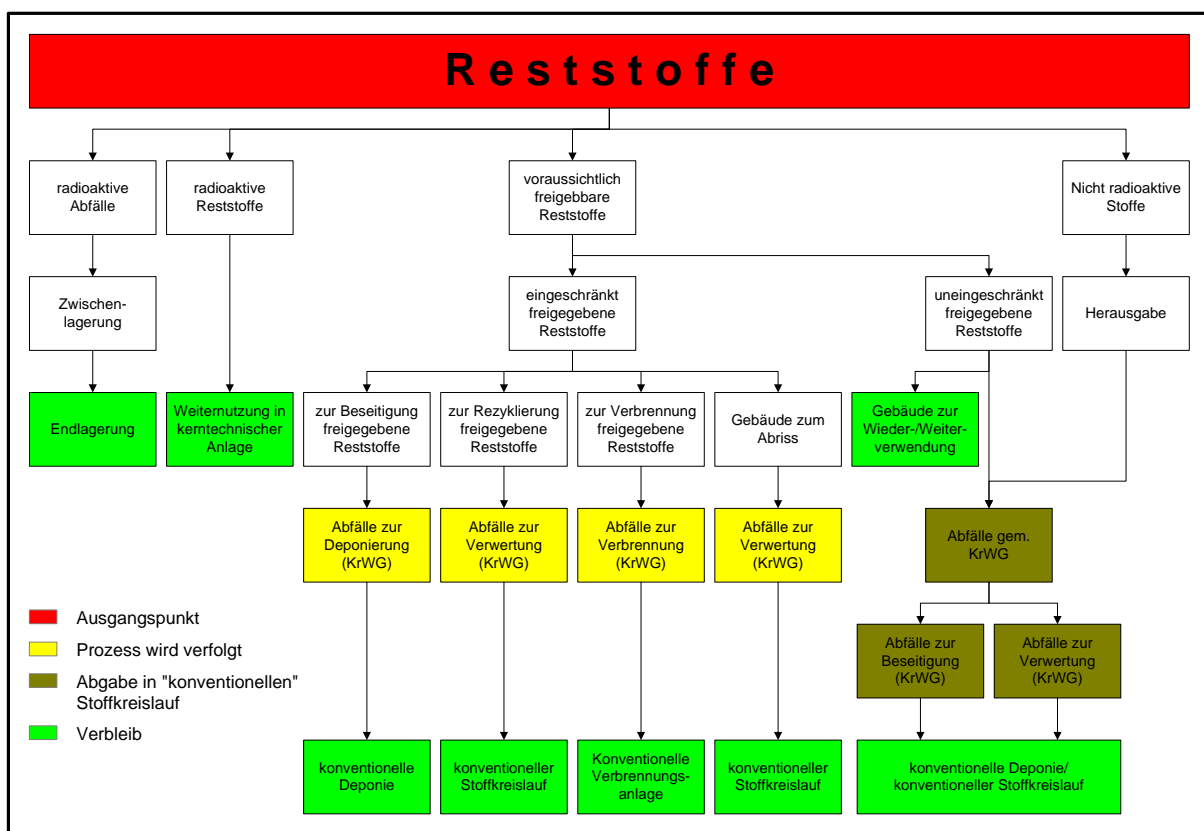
R e s t s t o f f e

radioaktive Abfälle

radioaktive Reststoffe

voraussichtlich freigebbare Reststoffe

Nicht radioaktive Stoffe

Zwischenlagerung

eingeschränkt freigegebene Reststoffe

uneingeschränkt freigegebene Reststoffe

Herausgabe

Endlagerung

Weiternutzung in kerntechnischer Anlage

zur Beseitigung freigegebene Reststoffe

zur Rezyklierung freigegebene Reststoffe

zur Verbrennung freigegebene Reststoffe

Gebäude zum Abriss

Gebäude zur Wieder-/Weiterverwendung

Abfälle zur Deponierung (KrWG)

Abfälle zur Verwertung (KrWG)

Abfälle zur Verbrennung (KrWG)

Abfälle zur Verwertung (KrWG)

Abfälle gem. KrWG

Ausgangspunkt

Prozess wird verfolgt

Abgabe in "konventionellen" Stoffkreislauf

Verbleib

Abfälle zur Beseitigung (KrWG)

Abfälle zur Verwertung (KrWG)

konventionelle Deponie

konventioneller Stoffkreislauf

Konventionelle Verbrennungsanlage

konventioneller Stoffkreislauf

konventionelle Deponie/ konventioneller Stoffkreislauf